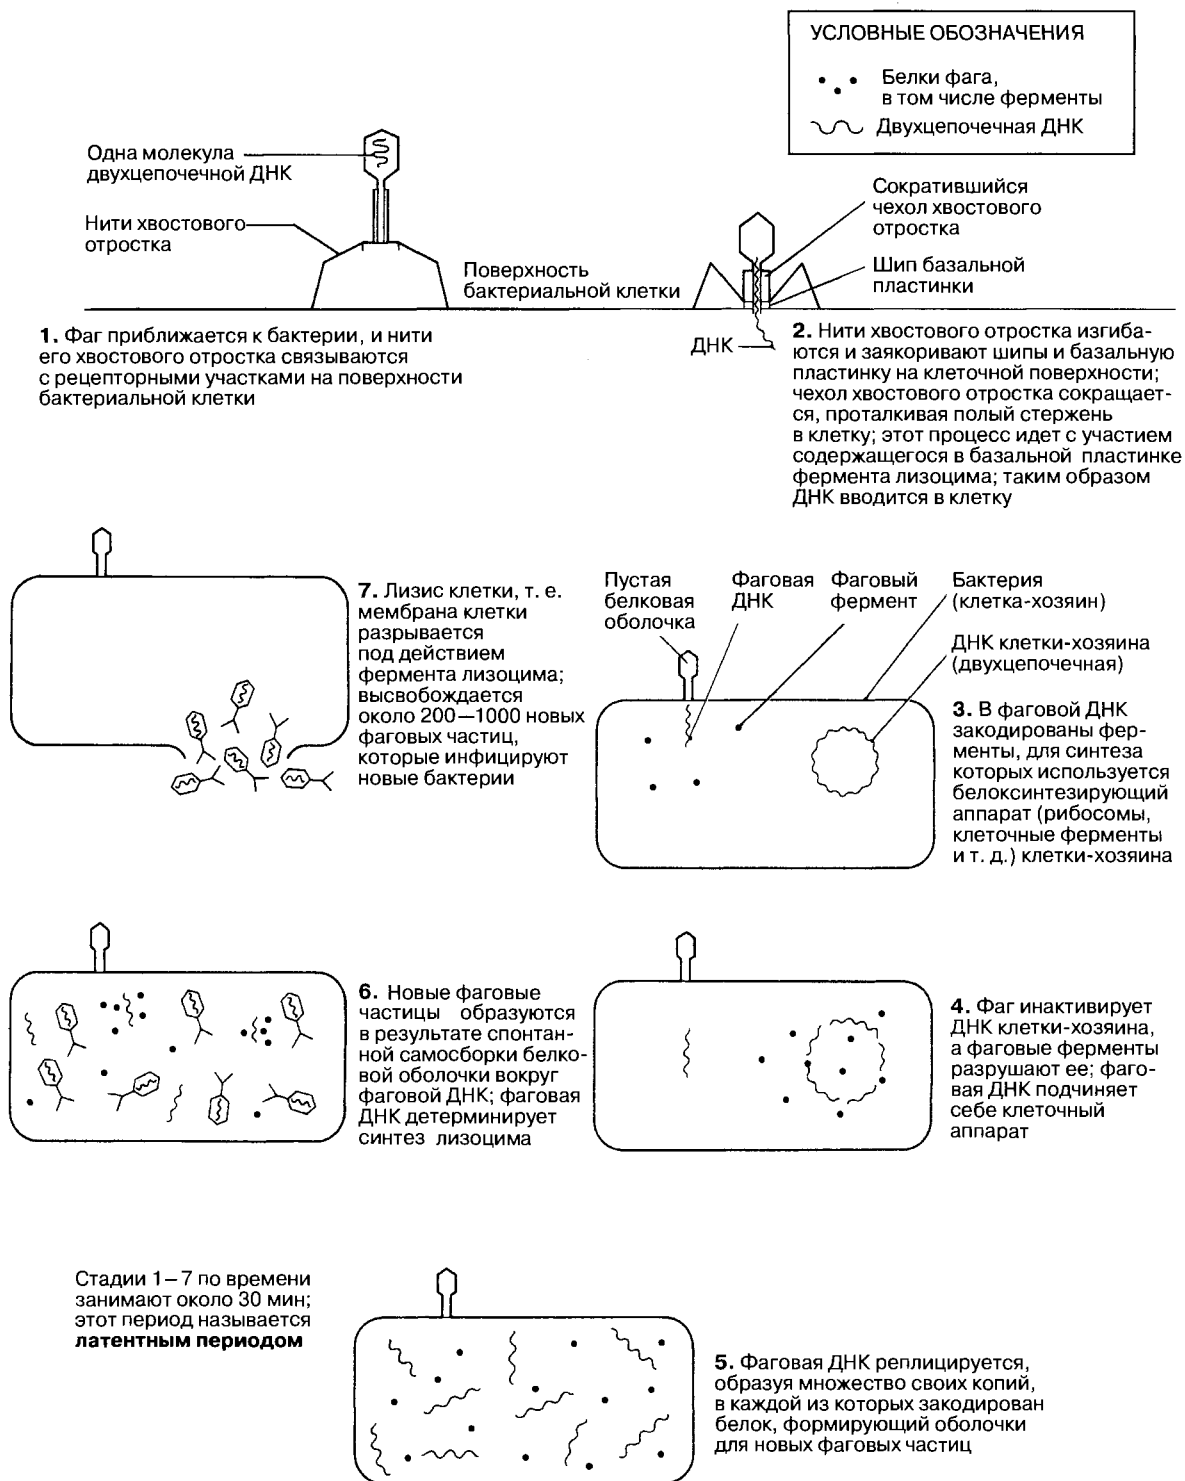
УСЛОВНЫЕ ОБОЗНАЧЕНИЯ

Белки фага, в том числе ферменты

Двухцепочечная ДНК

Одна молекула двухцепочечной ДНК

Нити хвостового отростка

Поверхность бактериальной клетки

Сократившийся чехол хвостового отростка

Шип базальной пластинки

ДНК

1. Фаг приближается к бактерии, и нити его хвостового отростка связываются с рецепторными участками на поверхности бактериальной клетки

2. Нити хвостового отростка изгибаются и заякоривают шипы и базальную пластинку на клеточной поверхности; чехол хвостового отростка сокращается, проталкивая полый стержень в клетку; этот процесс идет с участием содержащегося в базальной пластинке фермента лизоцима; таким образом ДНК вводится в клетку

7. Лизис клетки, т. е. мембрана клетки разрывается под действием фермента лизоцима; высвобождается около 200—1000 новых фаговых частиц, которые инфицируют новые бактерии

Пустая белковая оболочка

Фаговая ДНК

Фаговый фермент

Бактерия (клетка-хозяин)

ДНК клетки-хозяина (двухцепочечная)

3. В фаговой ДНК закодированы ферменты, для синтеза которых используется белоксинтезирующий аппарат (рибосомы, клеточные ферменты и т. д.) клетки-хозяина

6. Новые фаговые частицы образуются в результате спонтанной самосборки белковой оболочки вокруг фаговой ДНК; фаговая ДНК детерминирует синтез лизоцима

4. Фаг инактивирует ДНК клетки-хозяина, а фаговые ферменты разрушают ее; фаговая ДНК подчиняет себе клеточный аппарат

Стадии 1–7 по времени занимают около 30 мин; этот период называется **латентным периодом**

5. Фаговая ДНК реплицируется, образуя множество своих копий, в каждой из которых закодирован белок, формирующий оболочки для новых фаговых частиц